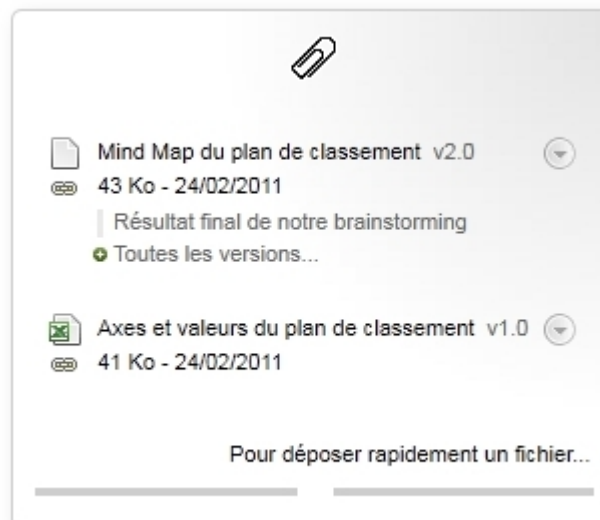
Mind Map du plan de classement v2.0
43 Ko - 24/02/2011
Résultat final de notre brainstorming
Toutes les versions...

Axes et valeurs du plan de classement v1.0
41 Ko - 24/02/2011

Pour déposer rapidement un fichier...